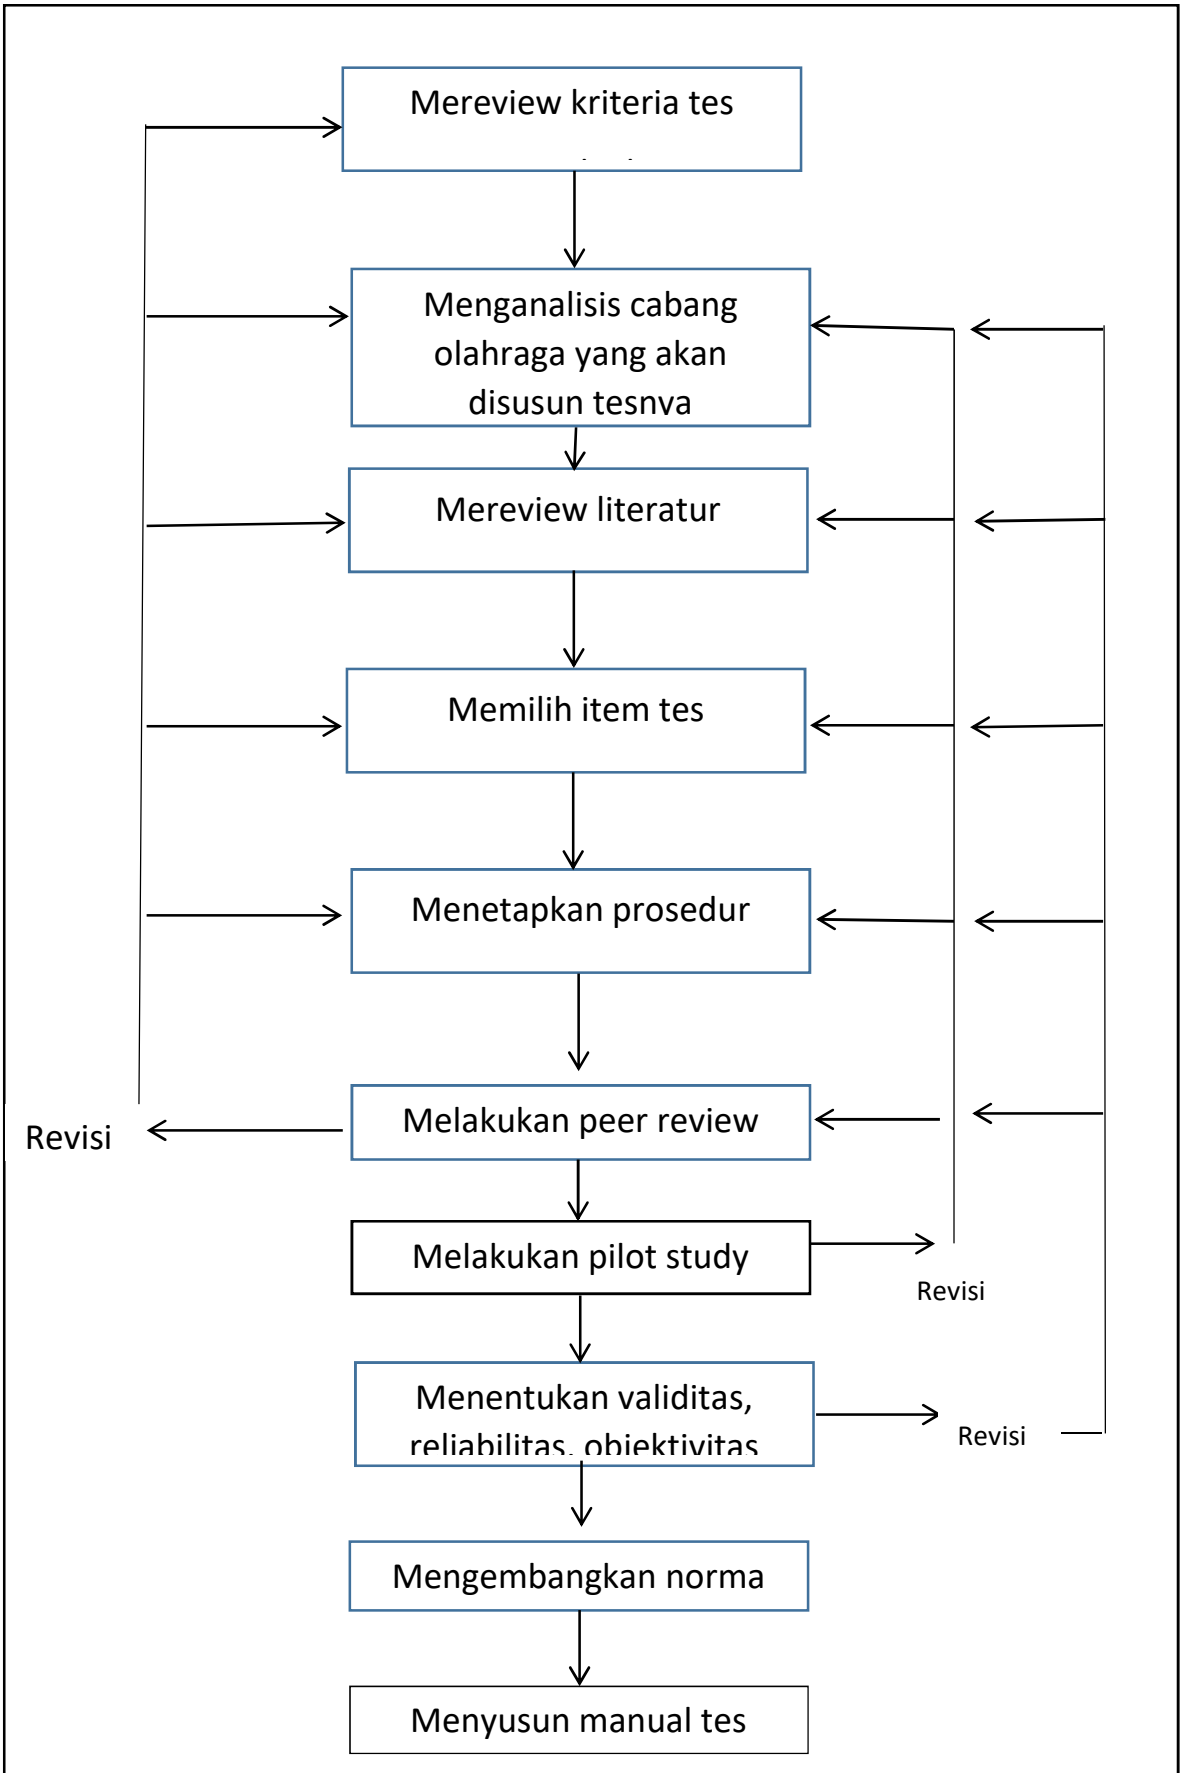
Mereview kriteria tes

Menganalisis cabang olahraga yang akan disusun tesnva

Mereview literatur

Memilih item tes

Menetapkan prosedur

Melakukan peer review

Revisi

Melakukan pilot study

Revisi

Menentukan validitas, reliabilitas, obiektivitas

Revisi

Mengembangkan norma

Menyusun manual tes